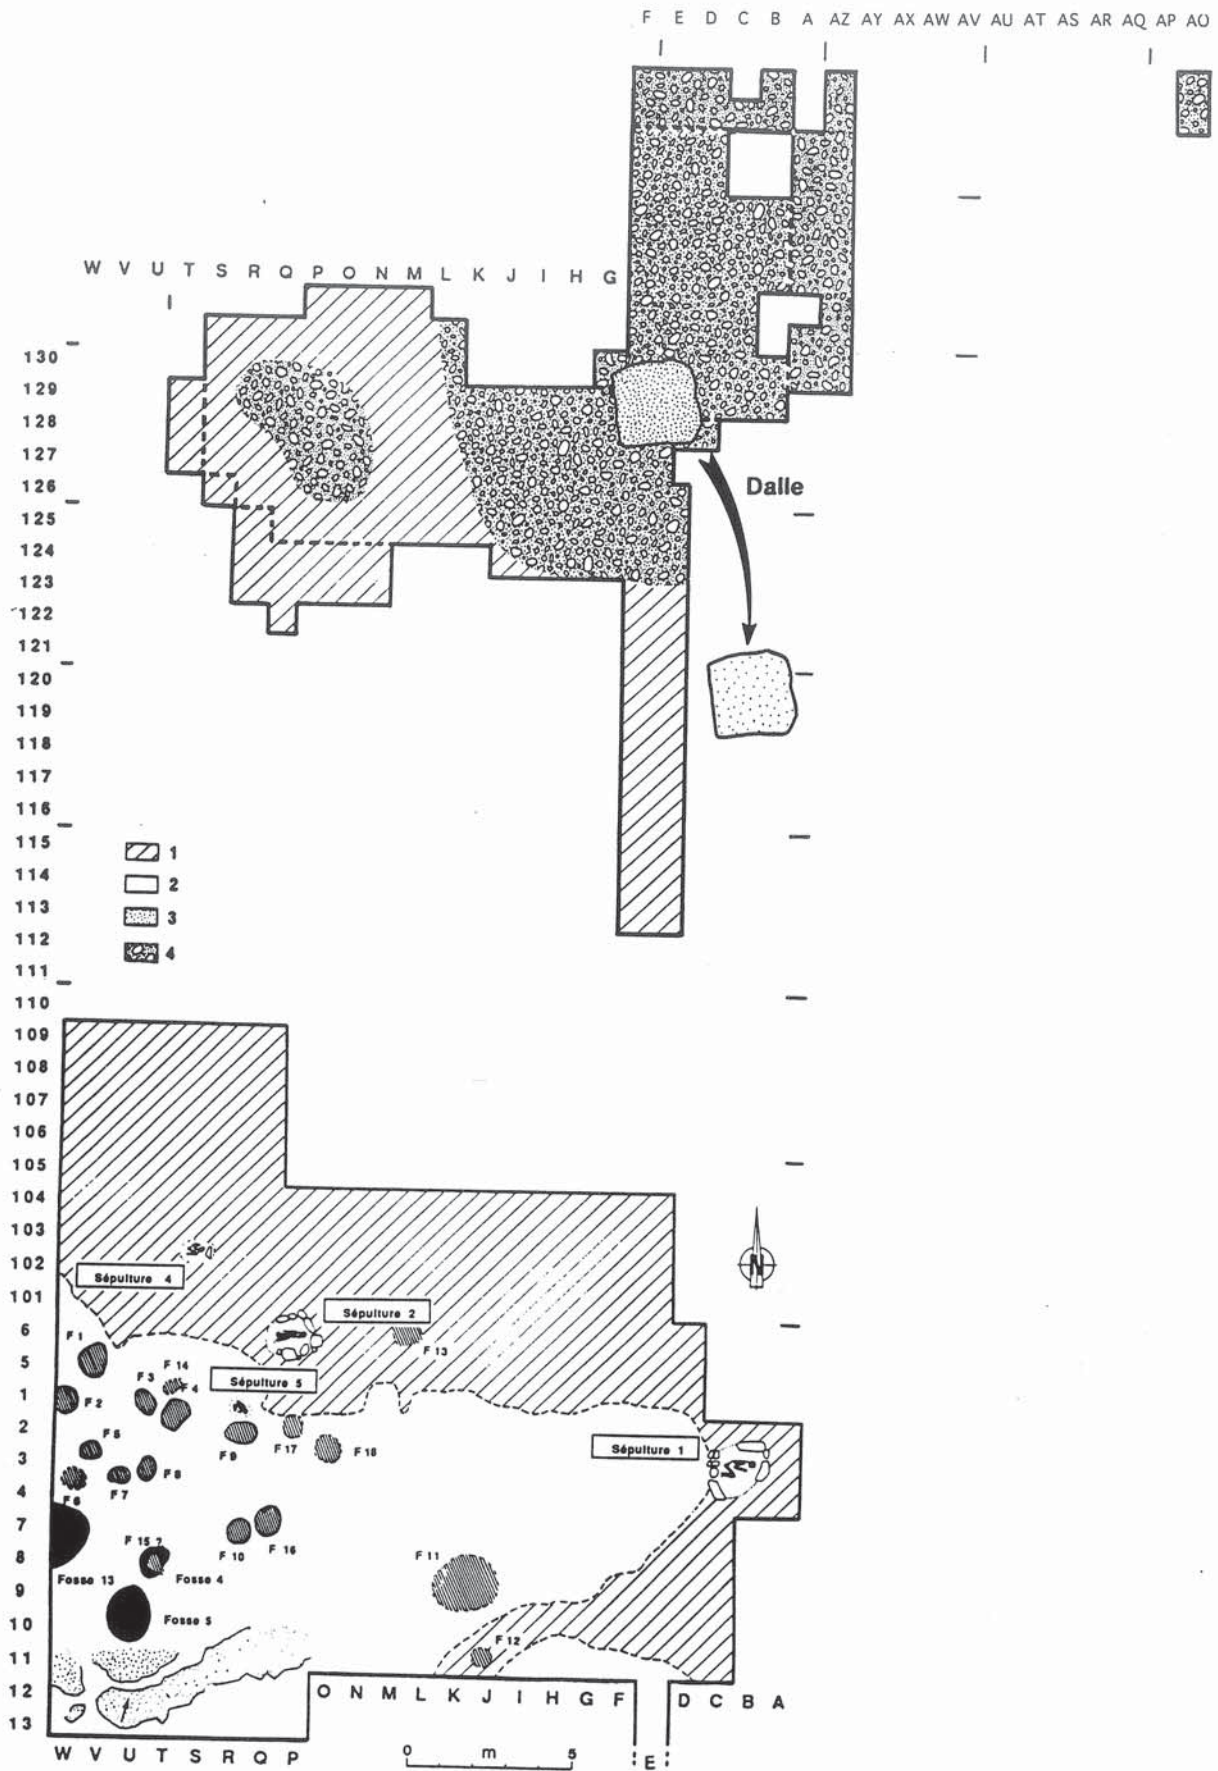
F E D C B A AZ AY AX AW AV AU AT AS AR AQ AP AO

W V U T S R Q P O N M L K J I H G

130
129
128
127
126
125
124
123
122
121
120
119
118
117
116
115
114
113
112
111
110
109
108
107
106
105
104
103
102
101
6
5
1
2
3
4
7
8
9
10
11
12
13

Dalle

1
2
3
4

Sépulture 4
Sépulture 2
Sépulture 5
Sépulture 1

F 1
F 2
F 3
F 14
F 4
F 5
F 6
F 7
F 8
F 9
F 17
F 18
F 13
F 10
F 16
F 15 ?
F 11
F 12

Fosse 13
Fosse 4
Fosse 5

N

O N M L K J I H G F
D C B A
W V U T S R Q P
E

0 m 5